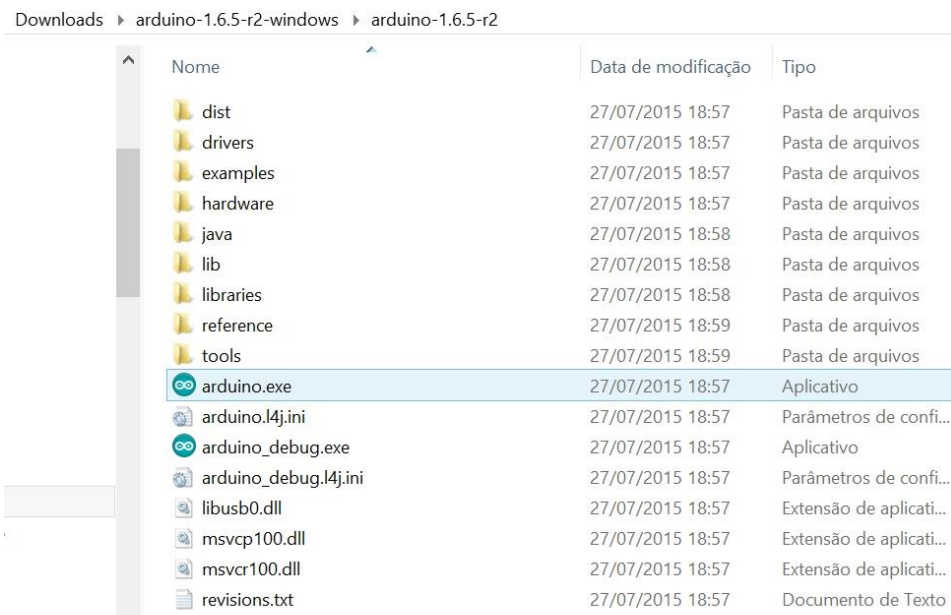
Downloads › arduino-1.6.5-r2-windows › arduino-1.6.5-r2

| Nome | Data de modificação | Tipo |
|---|---|---|
| dist | 27/07/2015 18:57 | Pasta de arquivos |
| drivers | 27/07/2015 18:57 | Pasta de arquivos |
| examples | 27/07/2015 18:57 | Pasta de arquivos |
| hardware | 27/07/2015 18:57 | Pasta de arquivos |
| java | 27/07/2015 18:58 | Pasta de arquivos |
| lib | 27/07/2015 18:58 | Pasta de arquivos |
| libraries | 27/07/2015 18:58 | Pasta de arquivos |
| reference | 27/07/2015 18:59 | Pasta de arquivos |
| tools | 27/07/2015 18:59 | Pasta de arquivos |
| arduino.exe | 27/07/2015 18:57 | Aplicativo |
| arduino.l4j.ini | 27/07/2015 18:57 | Parâmetros de confi... |
| arduino_debug.exe | 27/07/2015 18:57 | Aplicativo |
| arduino_debug.l4j.ini | 27/07/2015 18:57 | Parâmetros de confi... |
| libusb0.dll | 27/07/2015 18:57 | Extensão de aplicati... |
| msvcp100.dll | 27/07/2015 18:57 | Extensão de aplicati... |
| msvcr100.dll | 27/07/2015 18:57 | Extensão de aplicati... |
| revisions.txt | 27/07/2015 18:57 | Documento de Texto |